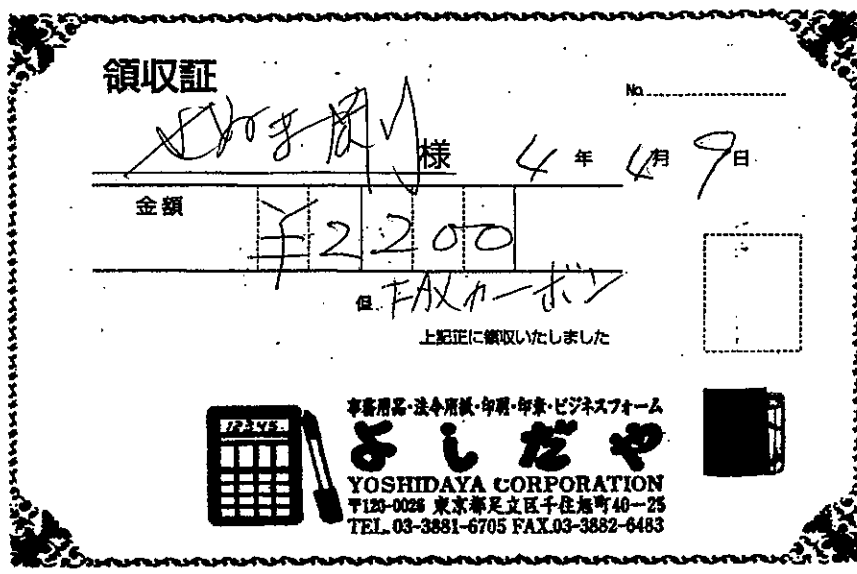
領収証

No.

せかま風り 様　4 年 4 月 9 日

金額 ¥2200

但 FAXカーボン

上記正に領収いたしました

事務用品・法令用紙・印刷・印章・ビジネスフォーム

よしだや

YOSHIDAYA CORPORATION

〒120-0026 東京都足立区千住旭町40-25

TEL.03-3881-6705 FAX.03-3882-6483